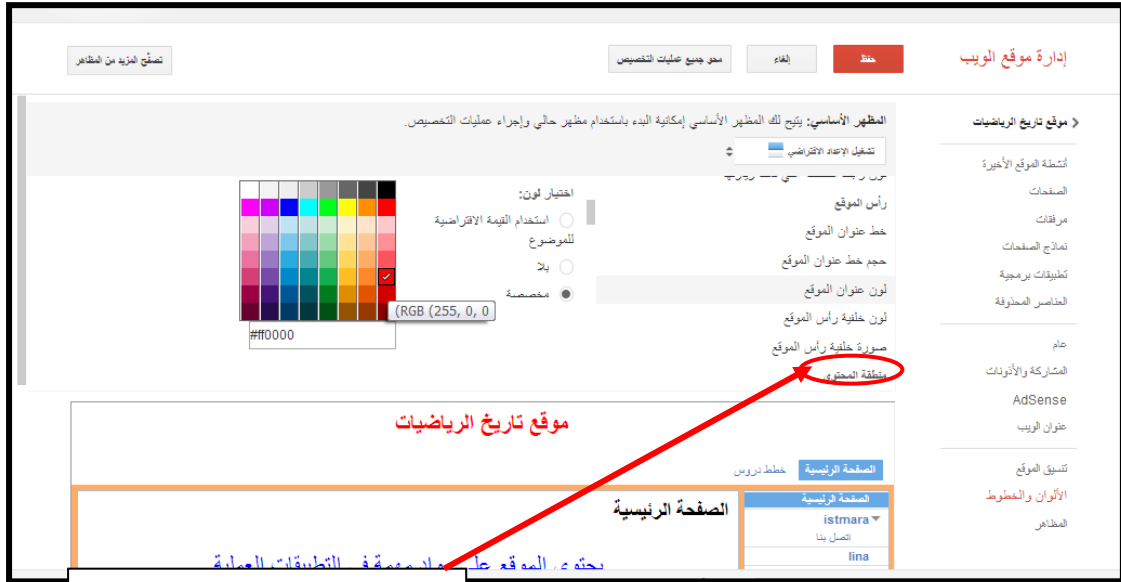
إدارة موقع الويب

حفظ

إلغاء

محو جميع عمليات التخصيص

تصفّح المزيد من المظاهر

› موقع تاريخ الرياضيات

أنشطة الموقع الأخيرة

الصفحات

مرفقات

نماذج الصفحات

تطبيقات برمجية

العناصر المحذوفة

عام

المشاركة والأذونات

AdSense

عنوان الويب

تنسيق الموقع

الألوان والخطوط

المظاهر

المظهر الأساسي: يتيح لك المظهر الأساسي إمكانية البدء باستخدام مظهر حالي وإجراء عمليات التخصيص.

تشغيل الإعداد الافتراضي

رأس الموقع

خط عنوان الموقع

حجم خط عنوان الموقع

لون عنوان الموقع

لون خلفية رأس الموقع

صورة خلفية رأس الموقع

منطقة المحتوى

اختيار لون:

استخدام القيمة الافتراضية للموضوع

بلا

مخصصة

RGB (255, 0, 0

#ff0000

موقع تاريخ الرياضيات

الصفحة الرئيسية

خطط دروس

الصفحة الرئيسية

istmara

اتصل بنا

lina

الصفحة الرئيسية

يحتوي الموقع على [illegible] مهمة في التطبيقات العملية